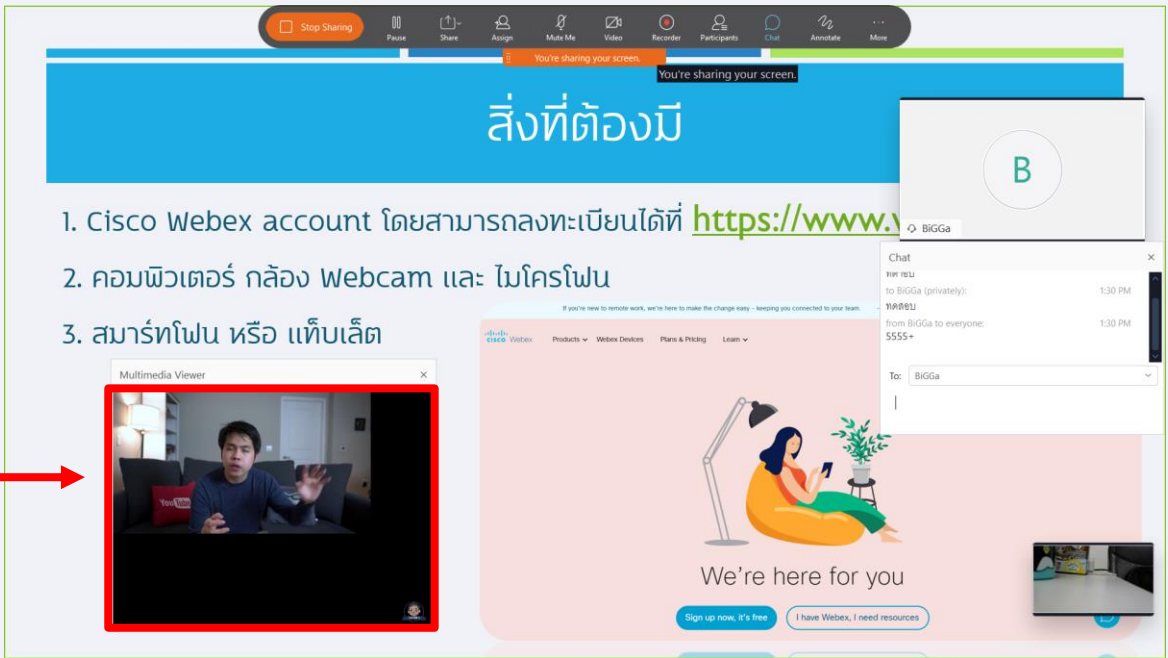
Stop Sharing Pause Share Assign Mute Me Video Recorder Participants Chat Annotate More

You're sharing your screen.

You're sharing your screen.

สิ่งที่ต้องมี

1. Cisco Webex account โดยสามารถลงทะเบียนได้ที่ https://www.v

2. คอมพิวเตอร์ กล้อง Webcam และ ไมโครโฟน

3. สมาร์ทโฟน หรือ แท็บเล็ต

B

BiGGa

Chat

ทดสอบ

to BiGGa (privately): 1:30 PM
ทดสอบ

from BiGGa to everyone: 1:30 PM
5555+

To: BiGGa

Multimedia Viewer

YouTube

If you're new to remote work, we're here to make the change easy - keeping you connected to your team.

cisco Webex Products Webex Devices Plans & Pricing Learn

We're here for you

Sign up now, it's free

I have Webex, I need resources